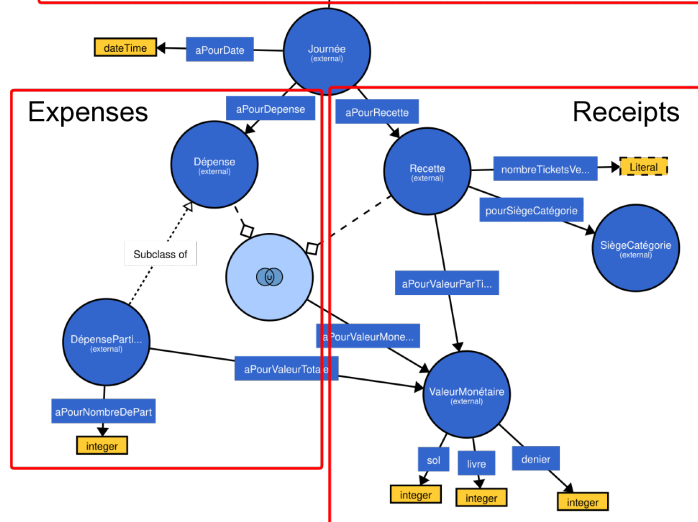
dateTime
aPourDate
Journée
(external)

Expenses
aPourDepense
Dépense
(external)
Subclass of
DépensePartl...
(external)
aPourNombreDePart
integer
aPourValeurTotale

Receipts
aPourRecette
Recette
(external)
nombreTicketsVe...
Literal
pourSiègeCatégorie
SiègeCatégorie
(external)
aPourValeurParTi...
aPourValeurMone...
ValeurMonétaire
(external)
sol
livre
denier
integer
integer
integer